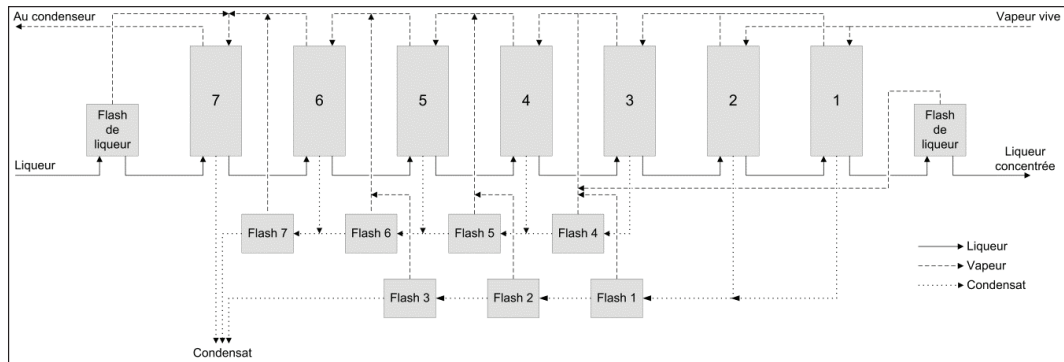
Au condenseur

Vapeur vive

Flash de liqueur

7

6

5

4

3

2

1

Flash de liqueur

Liqueur

Liqueur concentrée

Flash 7

Flash 6

Flash 5

Flash 4

Flash 3

Flash 2

Flash 1

Liqueur

Vapeur

Condensat

Condensat